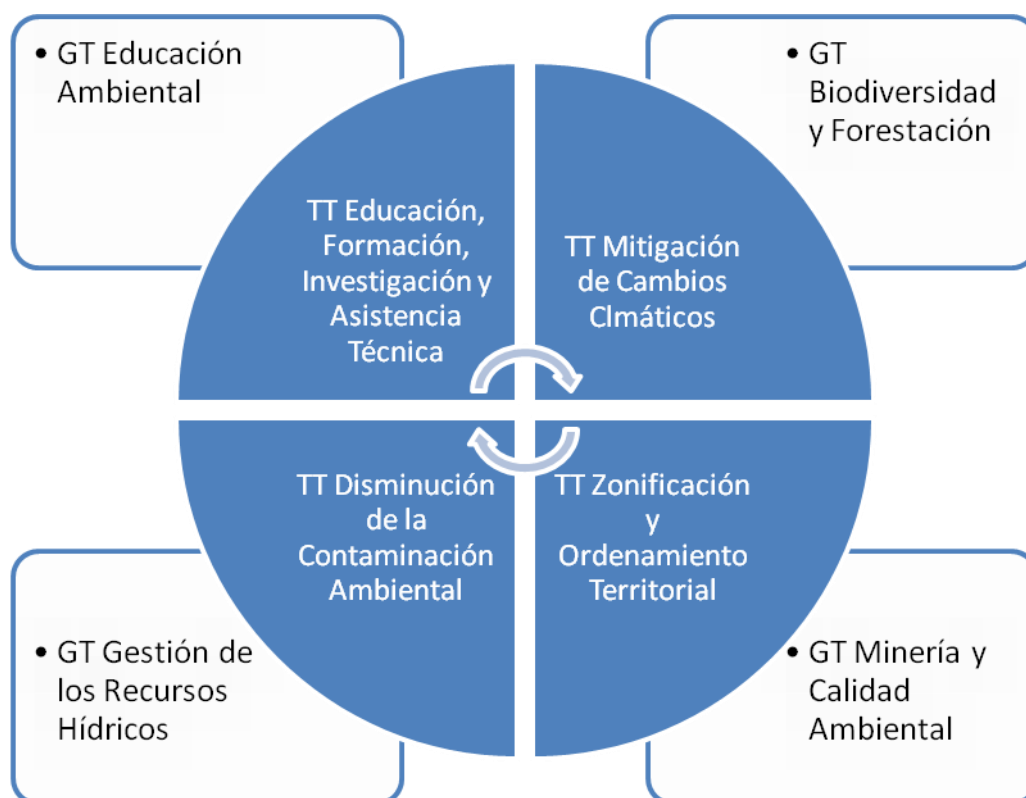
• GT Educación Ambiental

• GT Biodiversidad y Forestación

TT Educación, Formación, Investigación y Asistencia Técnica

TT Mitigación de Cambios Clmáticos

TT Disminución de la Contaminación Ambiental

TT Zonificación y Ordenamiento Territorial

• GT Gestión de los Recursos Hídricos

• GT Minería y Calidad Ambiental